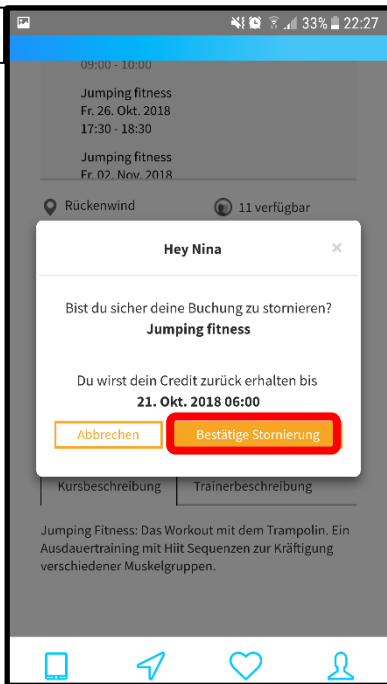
33% 22:27

09:00 - 10:00

Jumping fitness
Fr. 26. Okt. 2018
17:30 - 18:30

Jumping fitness
Fr. 02. Nov. 2018

Rückenwind

11 verfügbar

Hey Nina

×

Bist du sicher deine Buchung zu stornieren?
Jumping fitness

Du wirst dein Credit zurück erhalten bis
21. Okt. 2018 06:00

Abbrechen

Bestätige Stornierung

Kursbeschreibung

Trainerbeschreibung

Jumping Fitness: Das Workout mit dem Trampolin. Ein Ausdauertraining mit Hiit Sequenzen zur Kräftigung verschiedener Muskelgruppen.